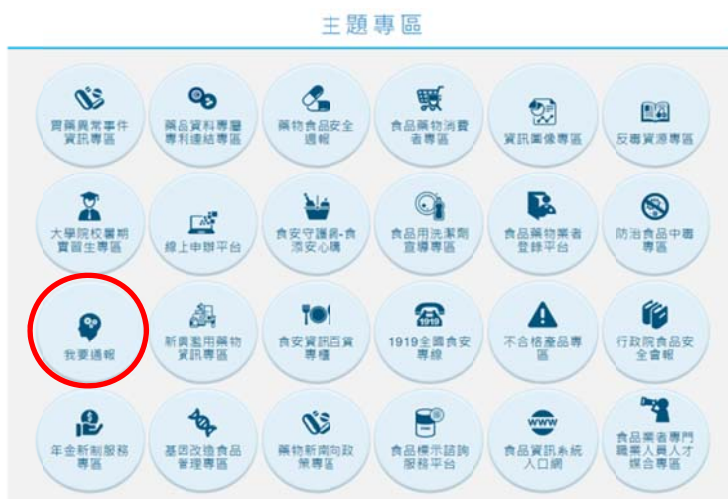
主題專區

實藥異常事件資訊專區

藥品資料專屬專利連結專區

藥物食品安全週報

食品藥物消費者專區

資訊圖像專區

反毒資源專區

大學院校藥期實習生專區

線上申辦平台

食安守護網-食源安心購

食品用洗潔劑宣導專區

食品藥物業者登錄平台

防治食品中毒專區

我要通報

新興藥用藥物資訊專區

食安資訊百貨專櫃

1919全國食安專線

不合格產品專區

行政院食品安全會報

年金新制服務專區

基因改造食品管理專區

藥物新南向政策專區

食品標示諮詢服務平台

食品資訊系統入口網

食品業者專門職業人員人才媒合專區